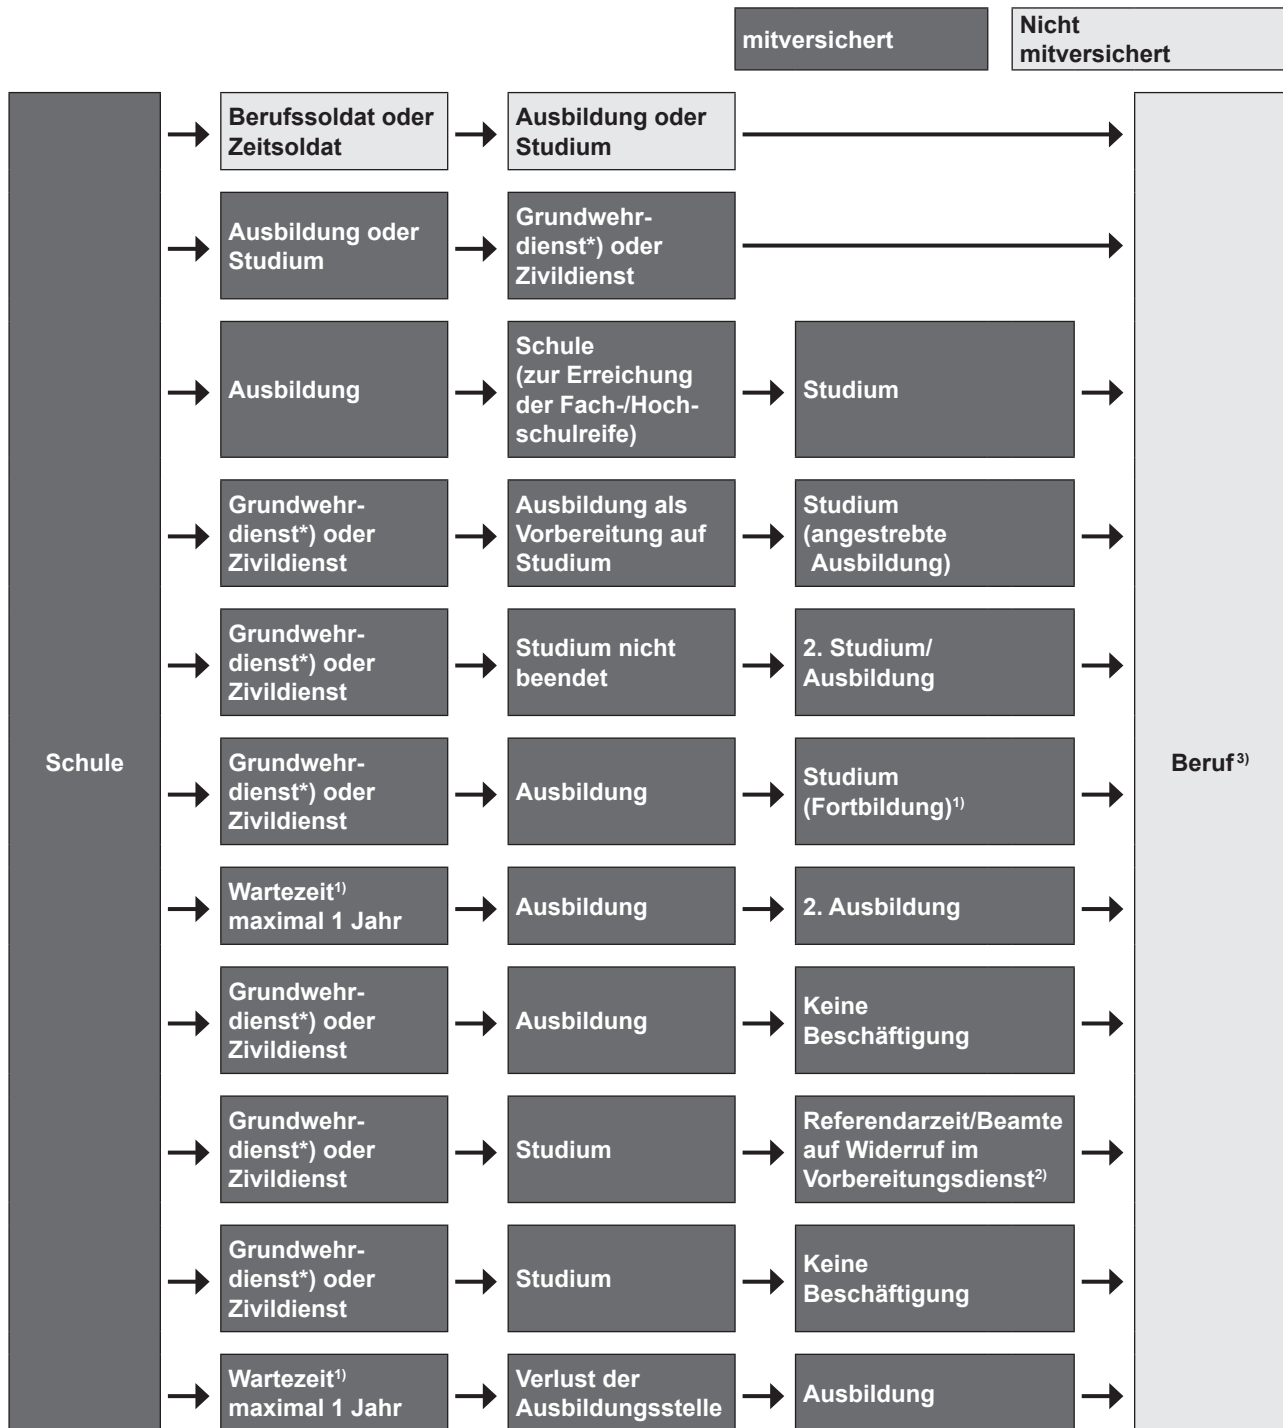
mitversichert

Nicht mitversichert

Schule

Berufssoldat oder Zeitsoldat

Ausbildung oder Studium

Ausbildung oder Studium

Grundwehrdienst*) oder Zivildienst

Ausbildung

Schule (zur Erreichung der Fach-/Hochschulreife)

Studium

Grundwehrdienst*) oder Zivildienst

Ausbildung als Vorbereitung auf Studium

Studium (angestrebte Ausbildung)

Grundwehrdienst*) oder Zivildienst

Studium nicht beendet

2. Studium/ Ausbildung

Grundwehrdienst*) oder Zivildienst

Ausbildung

Studium (Fortbildung)$^{1)}$

Wartezeit$^{1)}$ maximal 1 Jahr

Ausbildung

2. Ausbildung

Grundwehrdienst*) oder Zivildienst

Ausbildung

Keine Beschäftigung

Grundwehrdienst*) oder Zivildienst

Studium

Referendarzeit/Beamte auf Widerruf im Vorbereitungsdienst$^{2)}$

Grundwehrdienst*) oder Zivildienst

Studium

Keine Beschäftigung

Wartezeit$^{1)}$ maximal 1 Jahr

Verlust der Ausbildungsstelle

Ausbildung

Beruf$^{3)}$